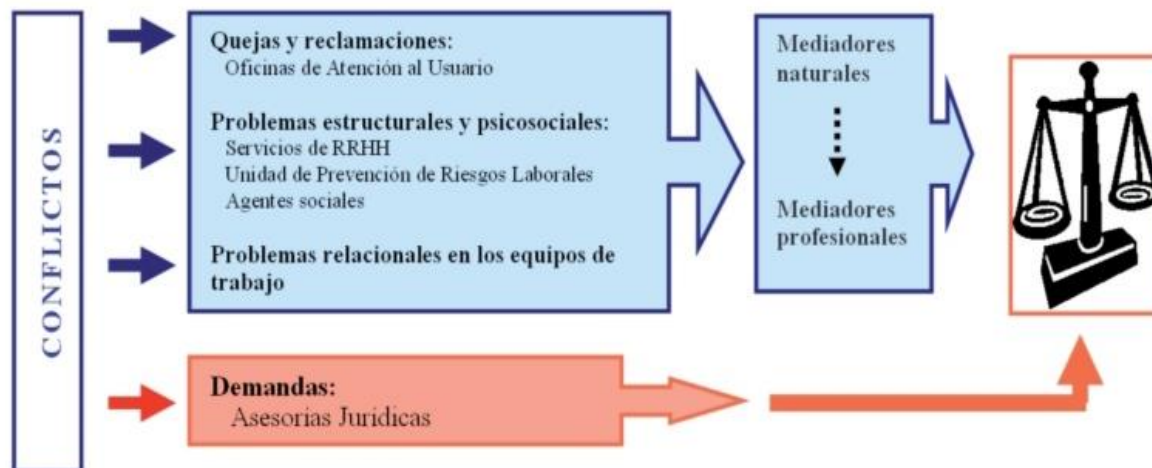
CONFLICTOS

Quejas y reclamaciones:
Oficinas de Atención al Usuario

Problemas estructurales y psicosociales:
Servicios de RRHH
Unidad de Prevención de Riesgos Laborales
Agentes sociales

Problemas relacionales en los equipos de trabajo

Mediadores naturales

Mediadores profesionales

Demandas:
Asesorias Jurídicas